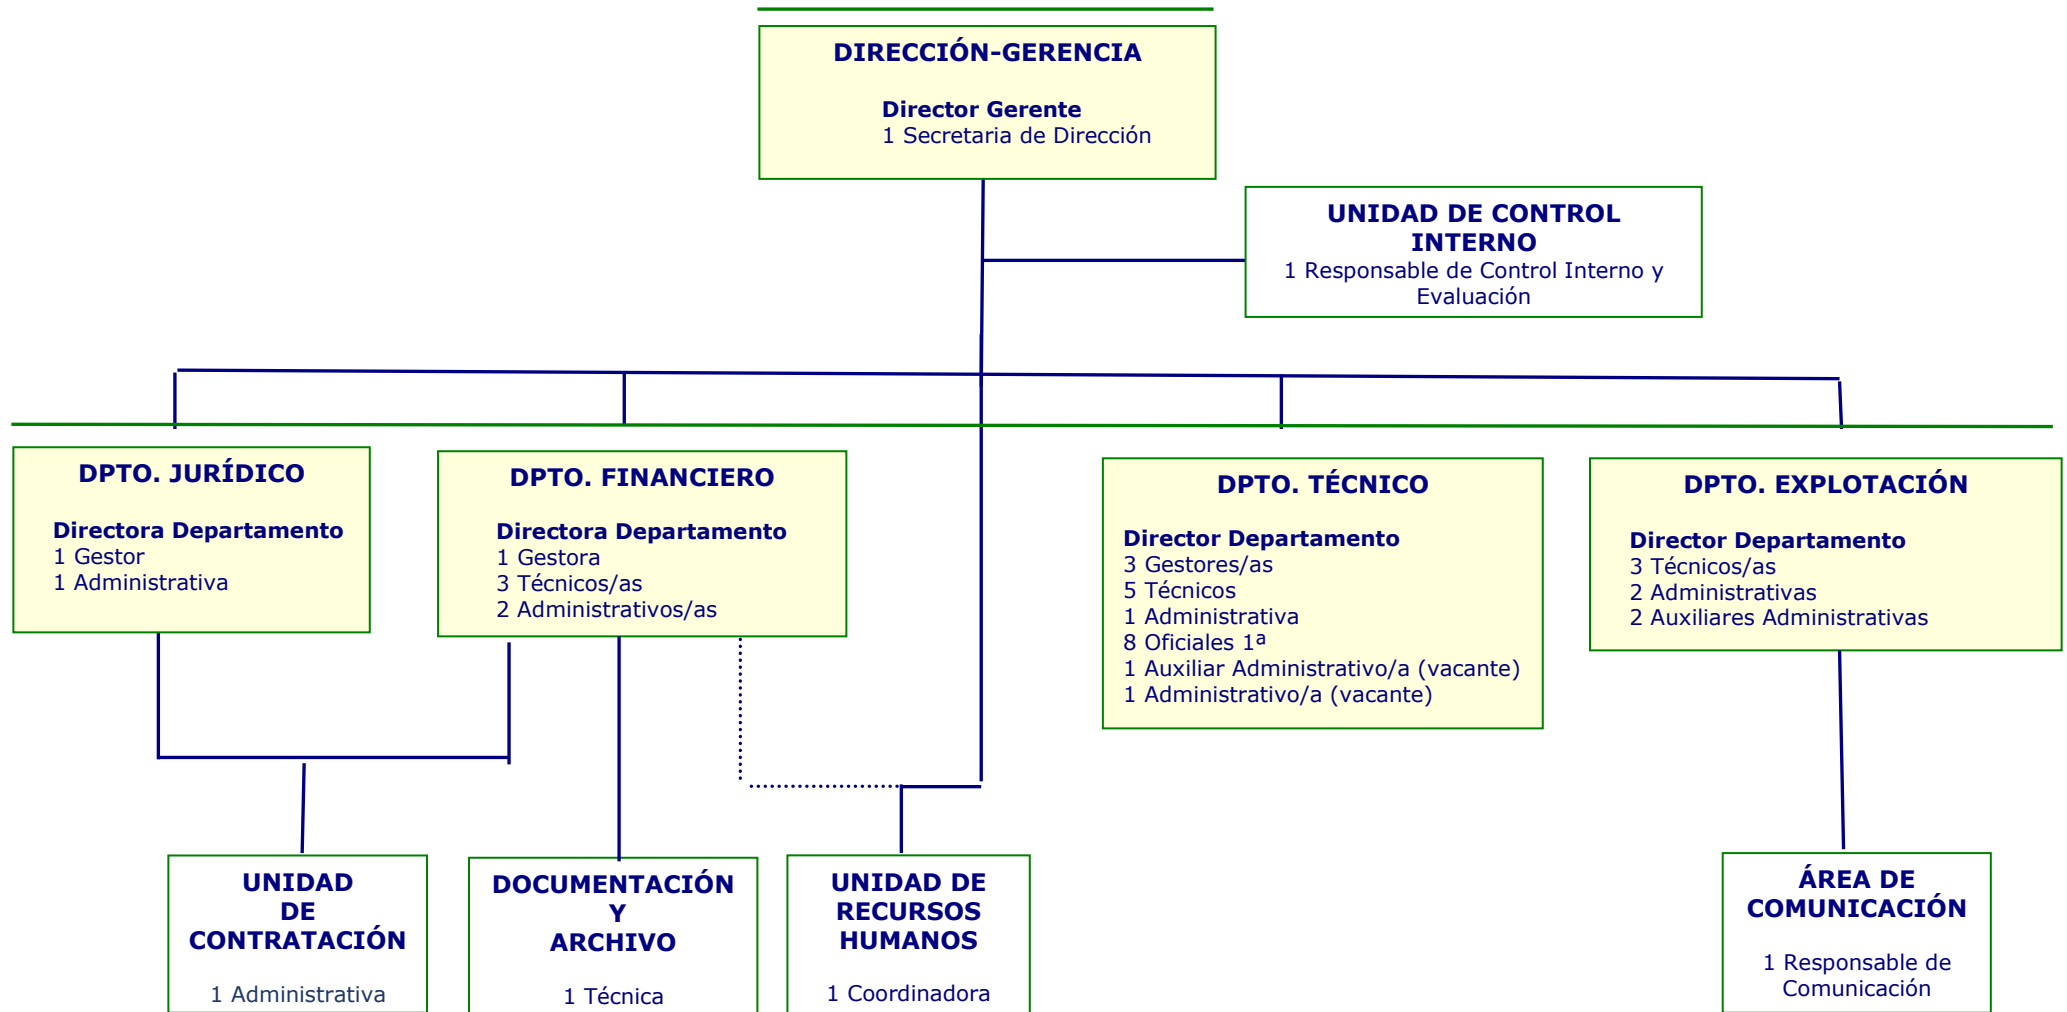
DIRECCIÓN-GERENCIA

Director Gerente
1 Secretaria de Dirección

UNIDAD DE CONTROL INTERNO
1 Responsable de Control Interno y Evaluación

DPTO. JURÍDICO

Directora Departamento
1 Gestor
1 Administrativa

DPTO. FINANCIERO

Directora Departamento
1 Gestora
3 Técnicos/as
2 Administrativos/as

DPTO. TÉCNICO

Director Departamento
3 Gestores/as
5 Técnicos
1 Administrativa
8 Oficiales 1ª
1 Auxiliar Administrativo/a (vacante)
1 Administrativo/a (vacante)

DPTO. EXPLOTACIÓN

Director Departamento
3 Técnicos/as
2 Administrativas
2 Auxiliares Administrativas

UNIDAD DE CONTRATACIÓN

1 Administrativa

DOCUMENTACIÓN Y ARCHIVO

1 Técnica

UNIDAD DE RECURSOS HUMANOS

1 Coordinadora

ÁREA DE COMUNICACIÓN

1 Responsable de Comunicación